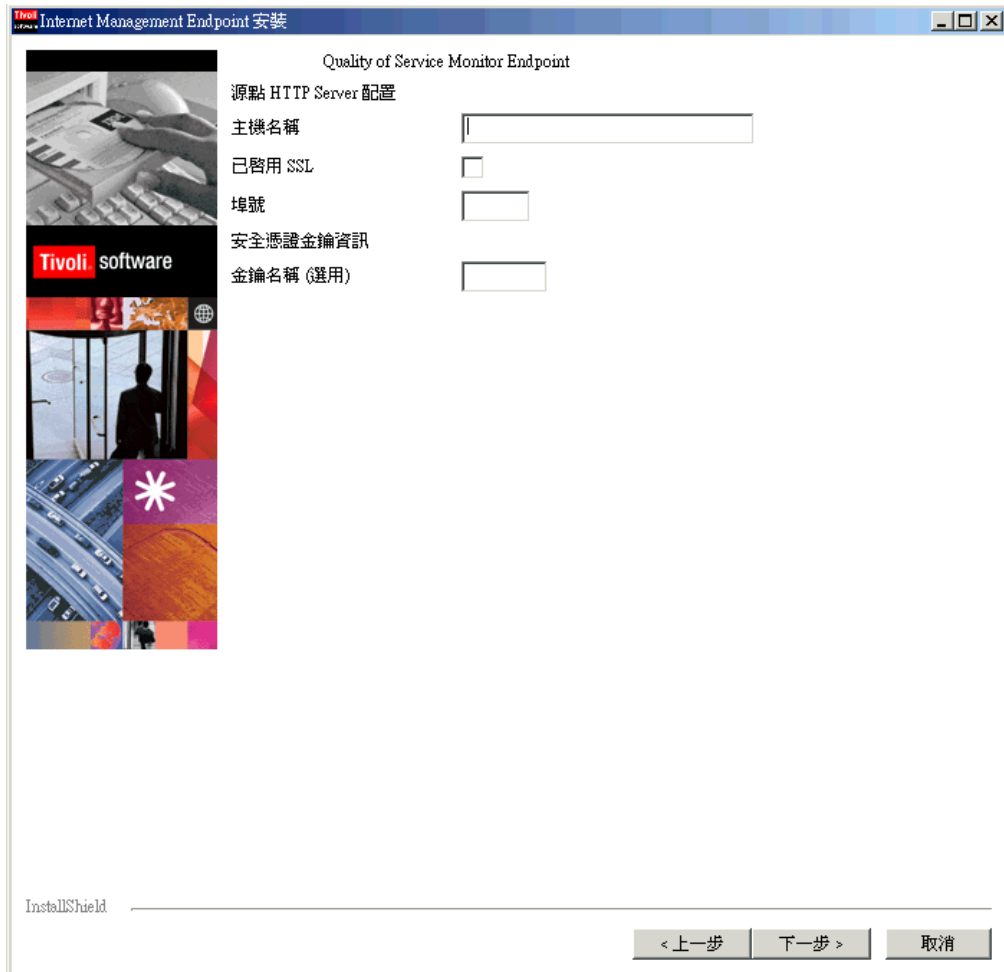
Internet Management Endpoint 安裝

Tivoli software

Quality of Service Monitor Endpoint

源點 HTTP Server 配置

主機名稱

已啓用 SSL

埠號

安全憑證金鑰資訊

金鑰名稱 (選用)

InstallShield

< 上一步

下一步 >

取消